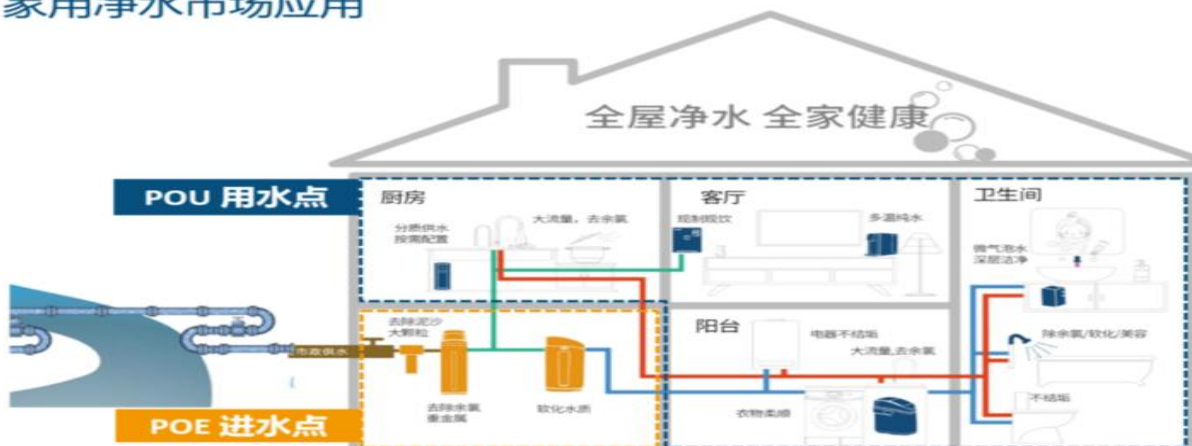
家用净水市场应用

全屋净水 全家健康

POU 用水点

POE 进水点

厨房

分质供水
按需配置

大流量，去余氯

客厅

现制现饮

多源纯水

卫生间

微气泡水
深层洁净

除余氯/软化/美容

不结垢

阳台

电器不结垢

大流量,去余氯

衣物柔顺

市政供水

去除泥沙
大颗粒

去除余氯
重金属

软化水质